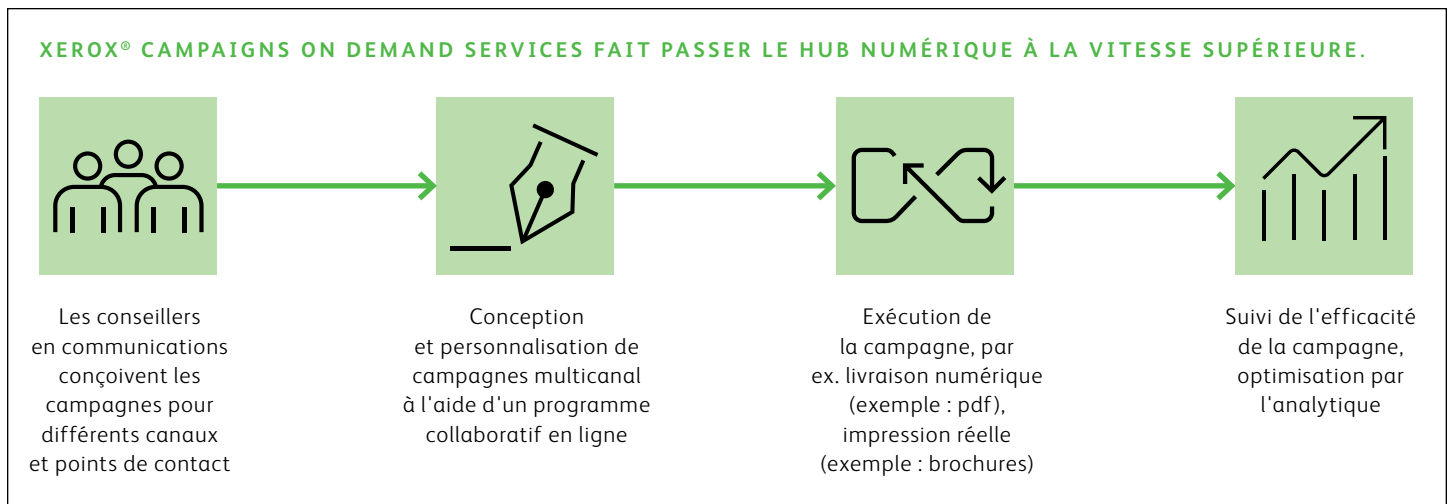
XEROX® CAMPAIGNS ON DEMAND SERVICES FAIT PASSER LE HUB NUMÉRIQUE À LA VITESSE SUPÉRIEURE.

Les conseillers en communications conçoivent les campagnes pour différents canaux et points de contact

Conception et personnalisation de campagnes multicanal à l'aide d'un programme collaboratif en ligne

Exécution de la campagne, par ex. livraison numérique (exemple : pdf), impression réelle (exemple : brochures)

Suivi de l'efficacité de la campagne, optimisation par l'analytique